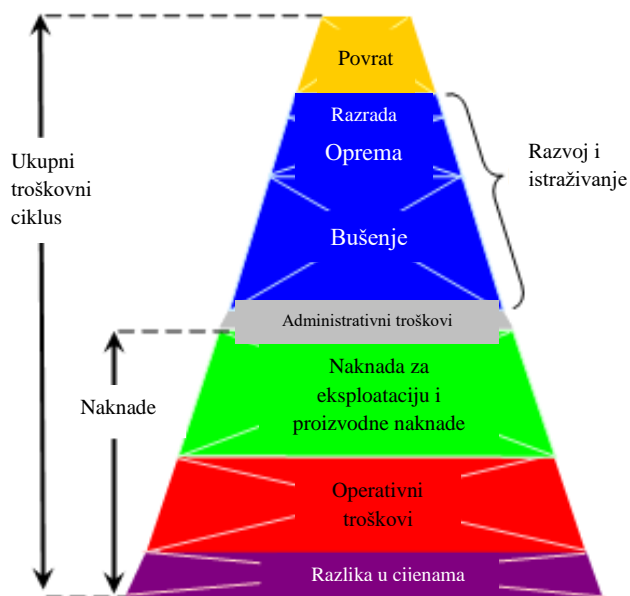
Povrat

Razrada

Oprema

Bušenje

Razvoj i istraživanje

Ukupni troškovni ciklus

Administrativni troškovi

Naknade

Naknada za eksploataciju i proizvodne naknade

Operativni troškovi

Razlika u cijenama